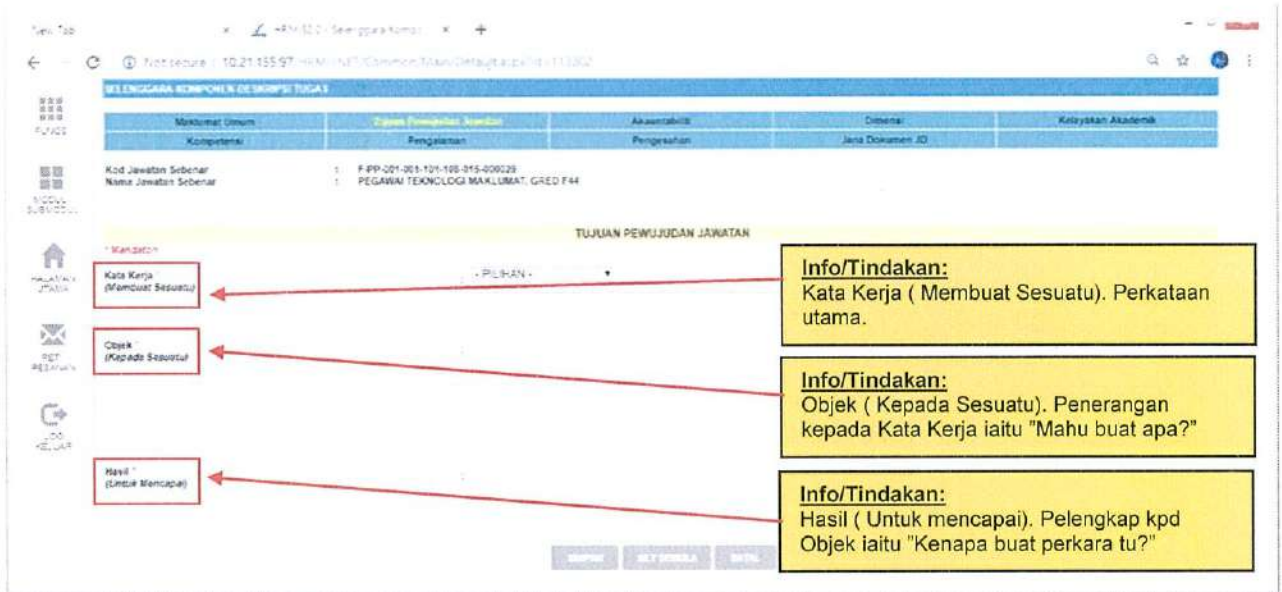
New Tab
Not secure | 10.21.155.97/HRMIS/NET/Common/Main/Default.aspx?id=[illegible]

SELENGGARA KOMPONEN DESKRIPSI TUGAS

| Maklumat Umum | Tujuan Pewujudan Jawatan | Akauntabiliti | Dimensi | Kelayakan Akademik |
|---|---|---|---|---|
| Kompetensi | Pengalaman | Pengesahan | Jana Dokumen JD | |

FUNGSI
MODUL SUB MODUL
HALAMAN UTAMA
PETI PESANAN
LOG KELUAR

Kod Jawatan Sebenar : F-IPP-001-001-101-108-015-000029
Nama Jawatan Sebenar : PEGAWAI TEKNOLOGI MAKLUMAT, GRED F44

TUJUAN PEWUJUDAN JAWATAN

* Mandatori

Kata Kerja * (Membuat Sesuatu)

- PILIHAN -

Objek * (Kepada Sesuatu)

Hasil * (Untuk Mencapai)

Info/Tindakan:
Kata Kerja ( Membuat Sesuatu). Perkataan utama.

Info/Tindakan:
Objek ( Kepada Sesuatu). Penerangan kepada Kata Kerja iaitu "Mahu buat apa?"

Info/Tindakan:
Hasil ( Untuk mencapai). Pelengkap kpd Objek iaitu "Kenapa buat perkara tu?"

SIMPAN SET SEMULA BATAL